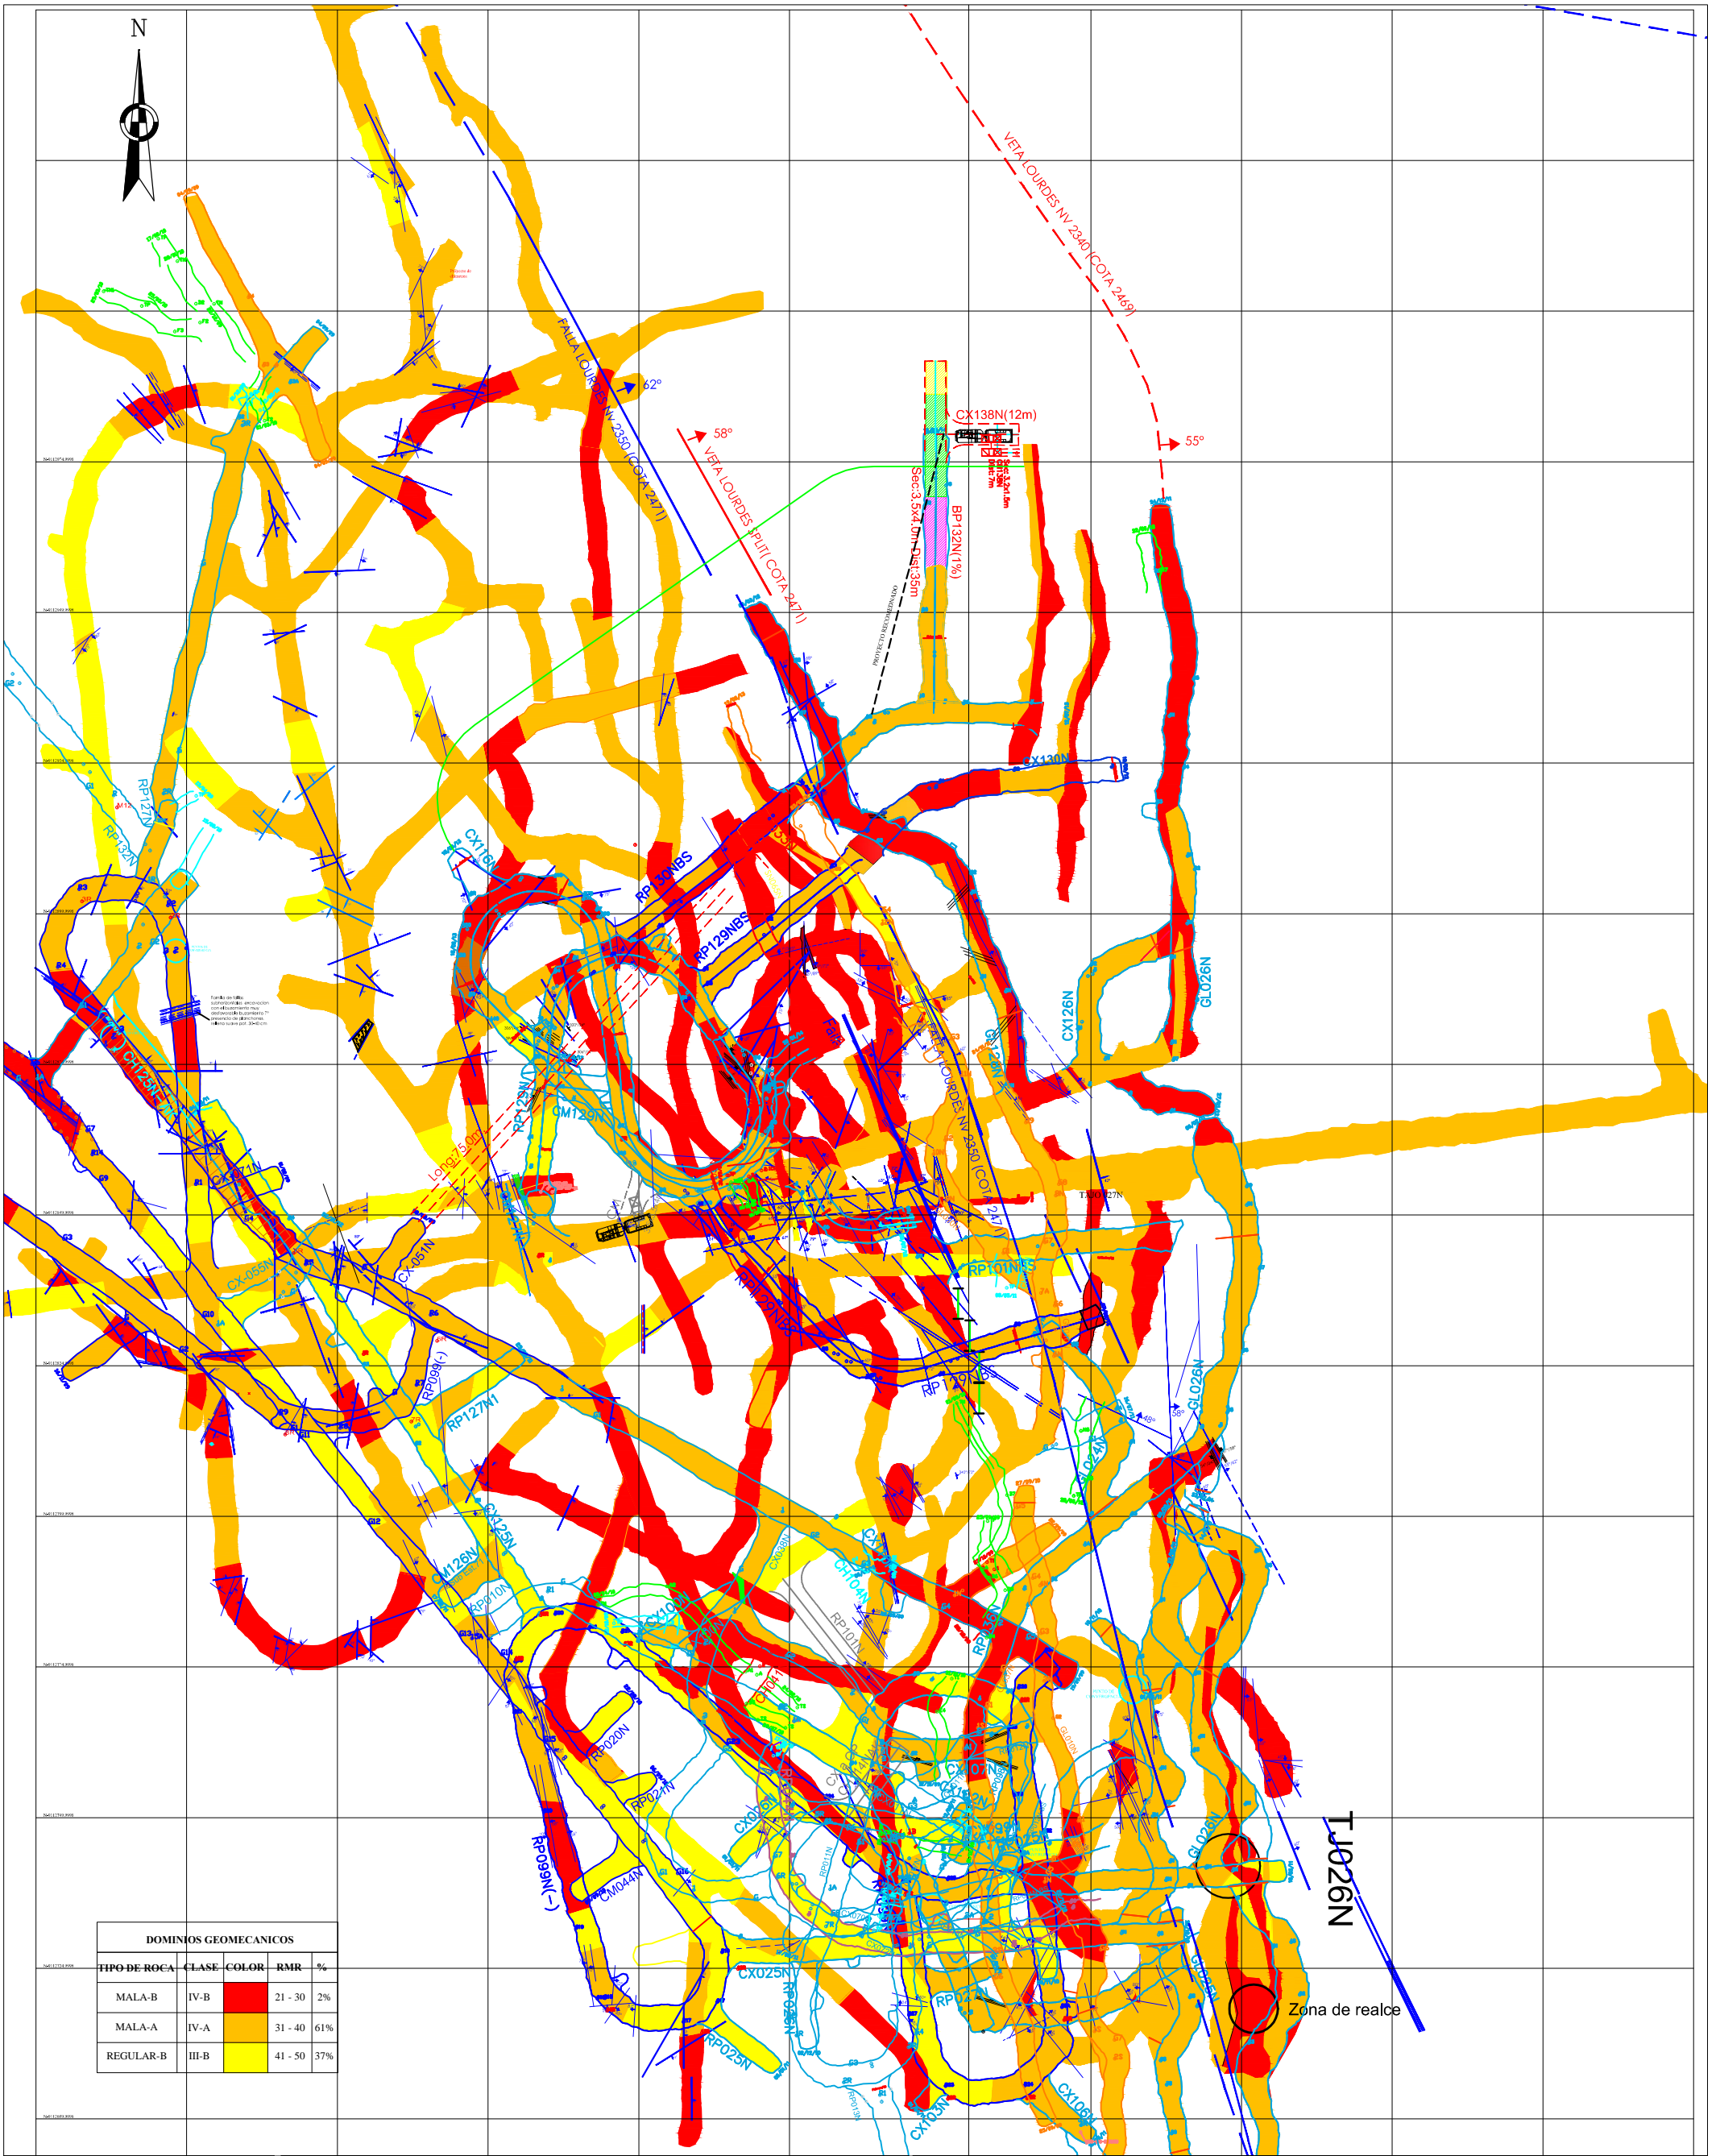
N

VETA LOURDES NV 2340 (COTA 2469)

FALLA LOURDES NV 2350 (COTA 2471)

62°

58°

55°

VETA LOURDES SPLIT( COTA 2471)

CX138N(12m)

Sec:3.5x4.0m Dist:35m

BP132N(1%)

CX130N

CX116N

RP130NBS

RP129NBS

CX126N

GL026N

RP127N

RP132N

CX125N

CX127N

CM129N

Long:75.00m

RP127N

FALLA LOURDES NV 2350 (COTA 2471)

CX-055N

CX-051N

RP101NBS

RP129N

RP099(-)

RP127N1

GL026N

CX125N

CM126N

RP010N

CX036N

CH104N

RP101N

RP020N

RP021N

CX026N

RP099N(-)

CM044N

CX025N

RP026N

RP025N

CX105N

CX106N

TJ026N

Zona de realce

| DOMINIOS GEOMECANICOS | | | | |
|---|---|---|---|---|
| TIPO DE ROCA | CLASE | COLOR | RMR | % |
| MALA-B | IV-B | | 21 - 30 | 2% |
| MALA-A | IV-A | | 31 - 40 | 61% |
| REGULAR-B | III-B | | 41 - 50 | 37% |